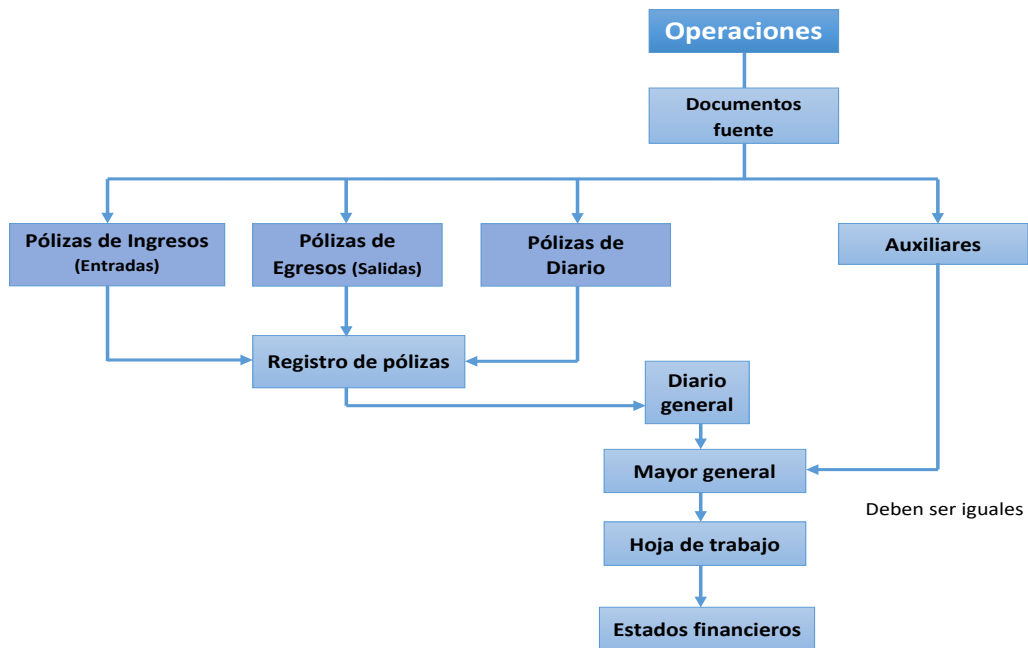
Operaciones

Documentos fuente

Pólizas de Ingresos (Entradas)

Pólizas de Egresos (Salidas)

Pólizas de Diario

Auxiliares

Registro de pólizas

Diario general

Mayor general

Deben ser iguales

Hoja de trabajo

Estados financieros